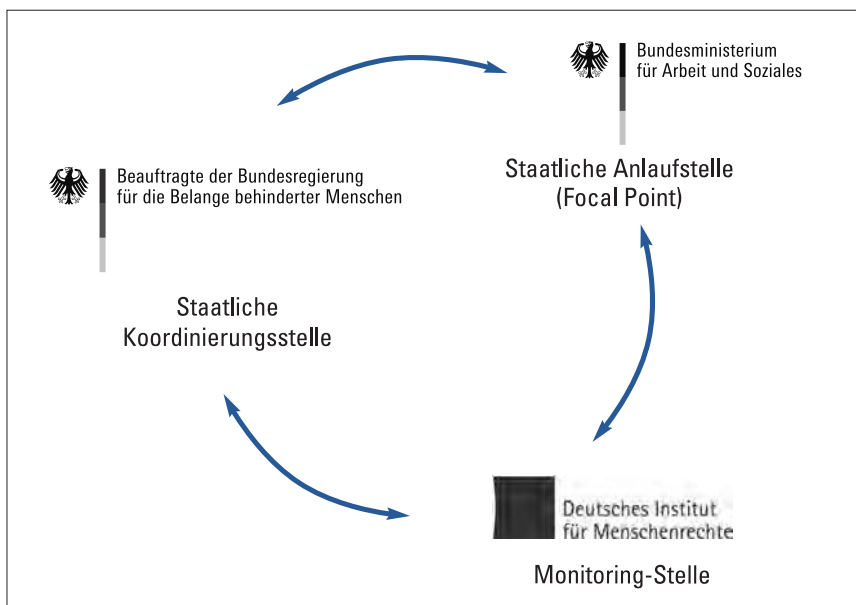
Bundesministerium
für Arbeit und Soziales

Staatliche Anlaufstelle
(Focal Point)

Beauftragte der Bundesregierung
für die Belange behinderter Menschen

Staatliche
Koordinierungsstelle

Deutsches Institut
für Menschenrechte

Monitoring-Stelle